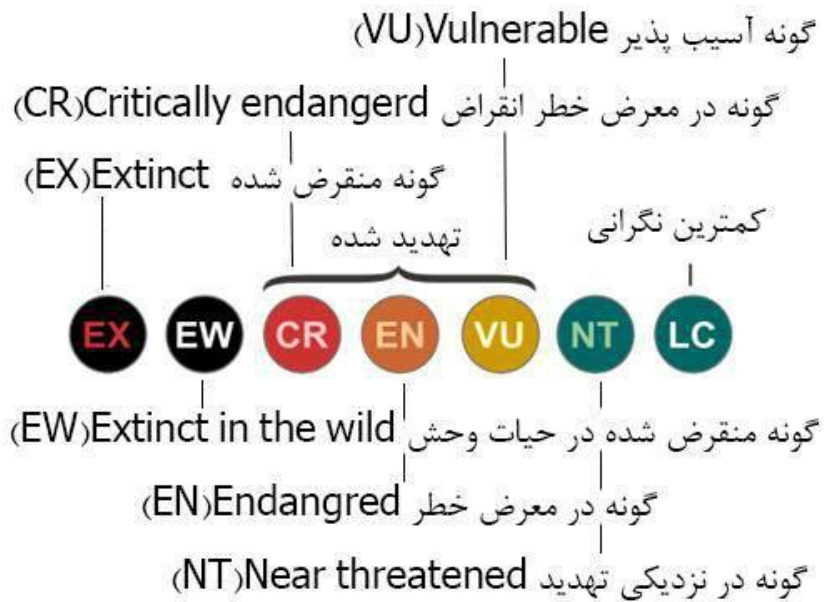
گونه آسیب پذیر Vulnerable(VU)

گونه در معرض خطر انقراض Critically endangerd(CR)

گونه منقرض شده Extinct(EX)

تهدید شده

کمترین نگرانی

EX EW CR EN VU NT LC

گونه منقرض شده در حیات وحش Extinct in the wild(EW)

گونه در معرض خطر Endangred(EN)

گونه در نزدیکی تهدید Near threatened(NT)